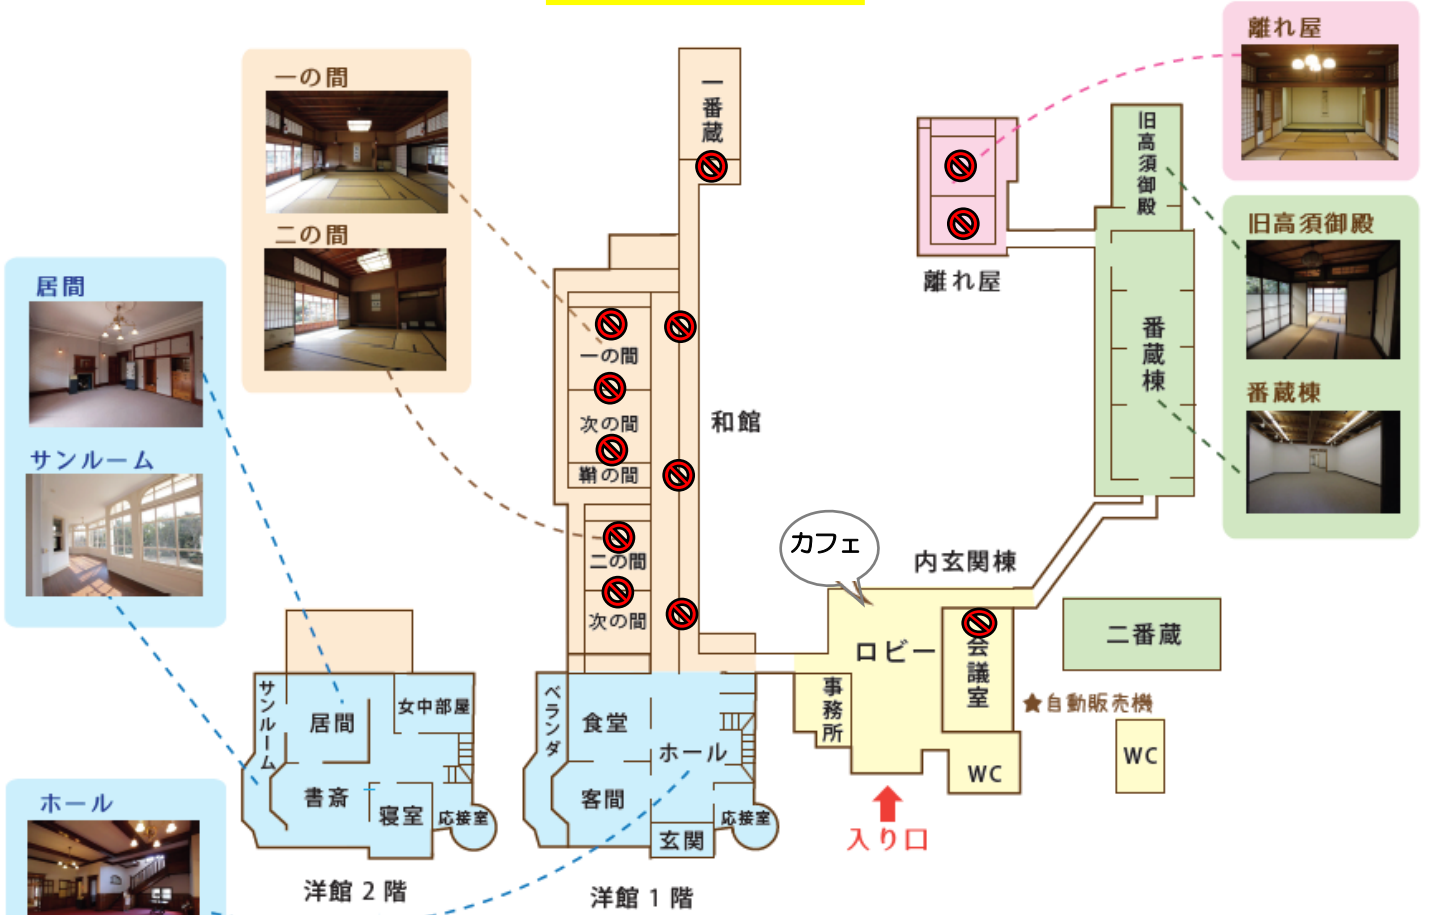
一の間

二の間

居間

サンルーム

ホール

離れ屋

旧高須御殿

番蔵棟

一番蔵

一の間

次の間

鞘の間

二の間

次の間

和館

離れ屋

旧高須御殿

番蔵棟

カフェ

内玄関棟

ロビー

会議室

二番蔵

事務所

★自動販売機

WC

WC

入り口

サンルーム

居間

女中部屋

書斎

寝室

応接室

洋館 2 階

ベランダ

食堂

ホール

客間

玄関

応接室

洋館 1 階